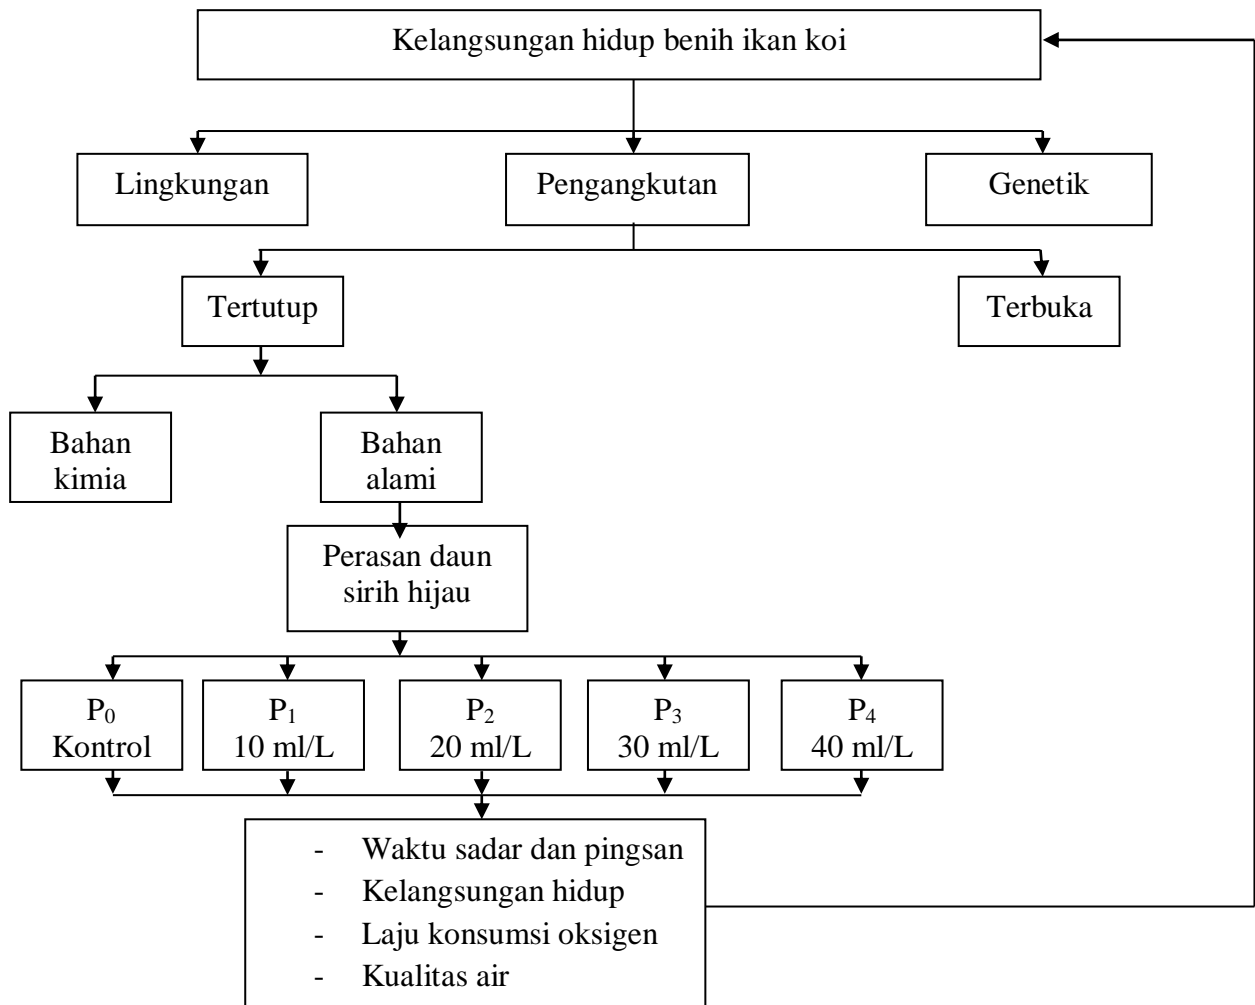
Kelangsungan hidup benih ikan koi

Lingkungan

Pengangkutan

Genetik

Tertutup

Terbuka

Bahan kimia

Bahan alami

Perasan daun sirih hijau

$P_0$ Kontrol

$P_1$ 10 ml/L

$P_2$ 20 ml/L

$P_3$ 30 ml/L

$P_4$ 40 ml/L

- Waktu sadar dan pingsan
- Kelangsungan hidup
- Laju konsumsi oksigen
- Kualitas air